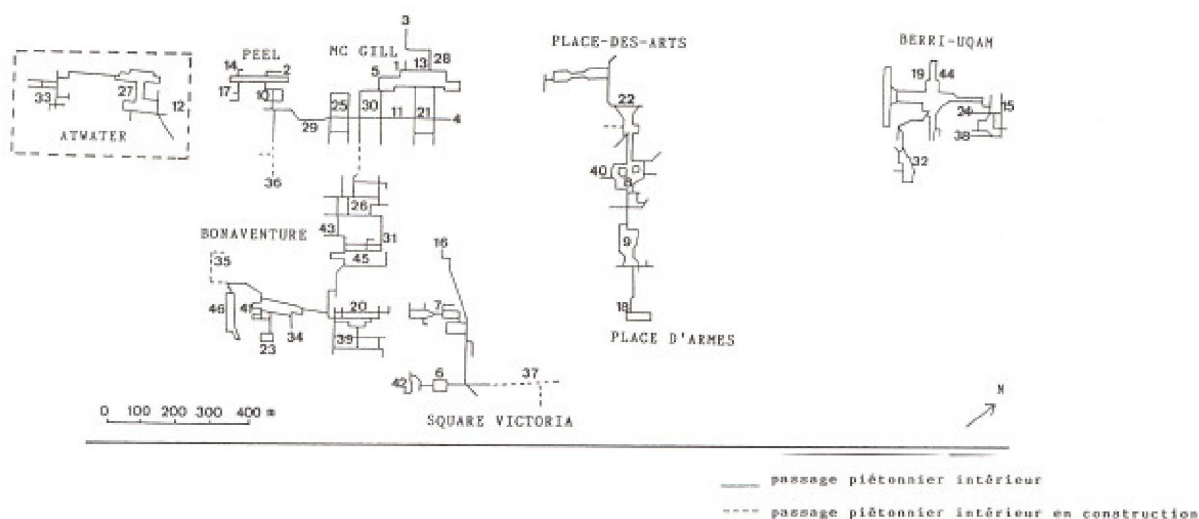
ATWATER

33 27 12

PEEL

14 2 17 10

MC GILL

3 5 1 13 28 25 30 11 21 4 29

36

PLACE-DES-ARTS

22 40 8 9 18

PLACE D'ARMES

BERRI-UQAM

19 44 24 15 38 32

26 43 31

BONAVENTURE

45 35 46 41 20 23 34 39

16 7

42 6 37

SQUARE VICTORIA

0 100 200 300 400 m

N

passage piétonnier intérieur

passage piétonnier intérieur en construction